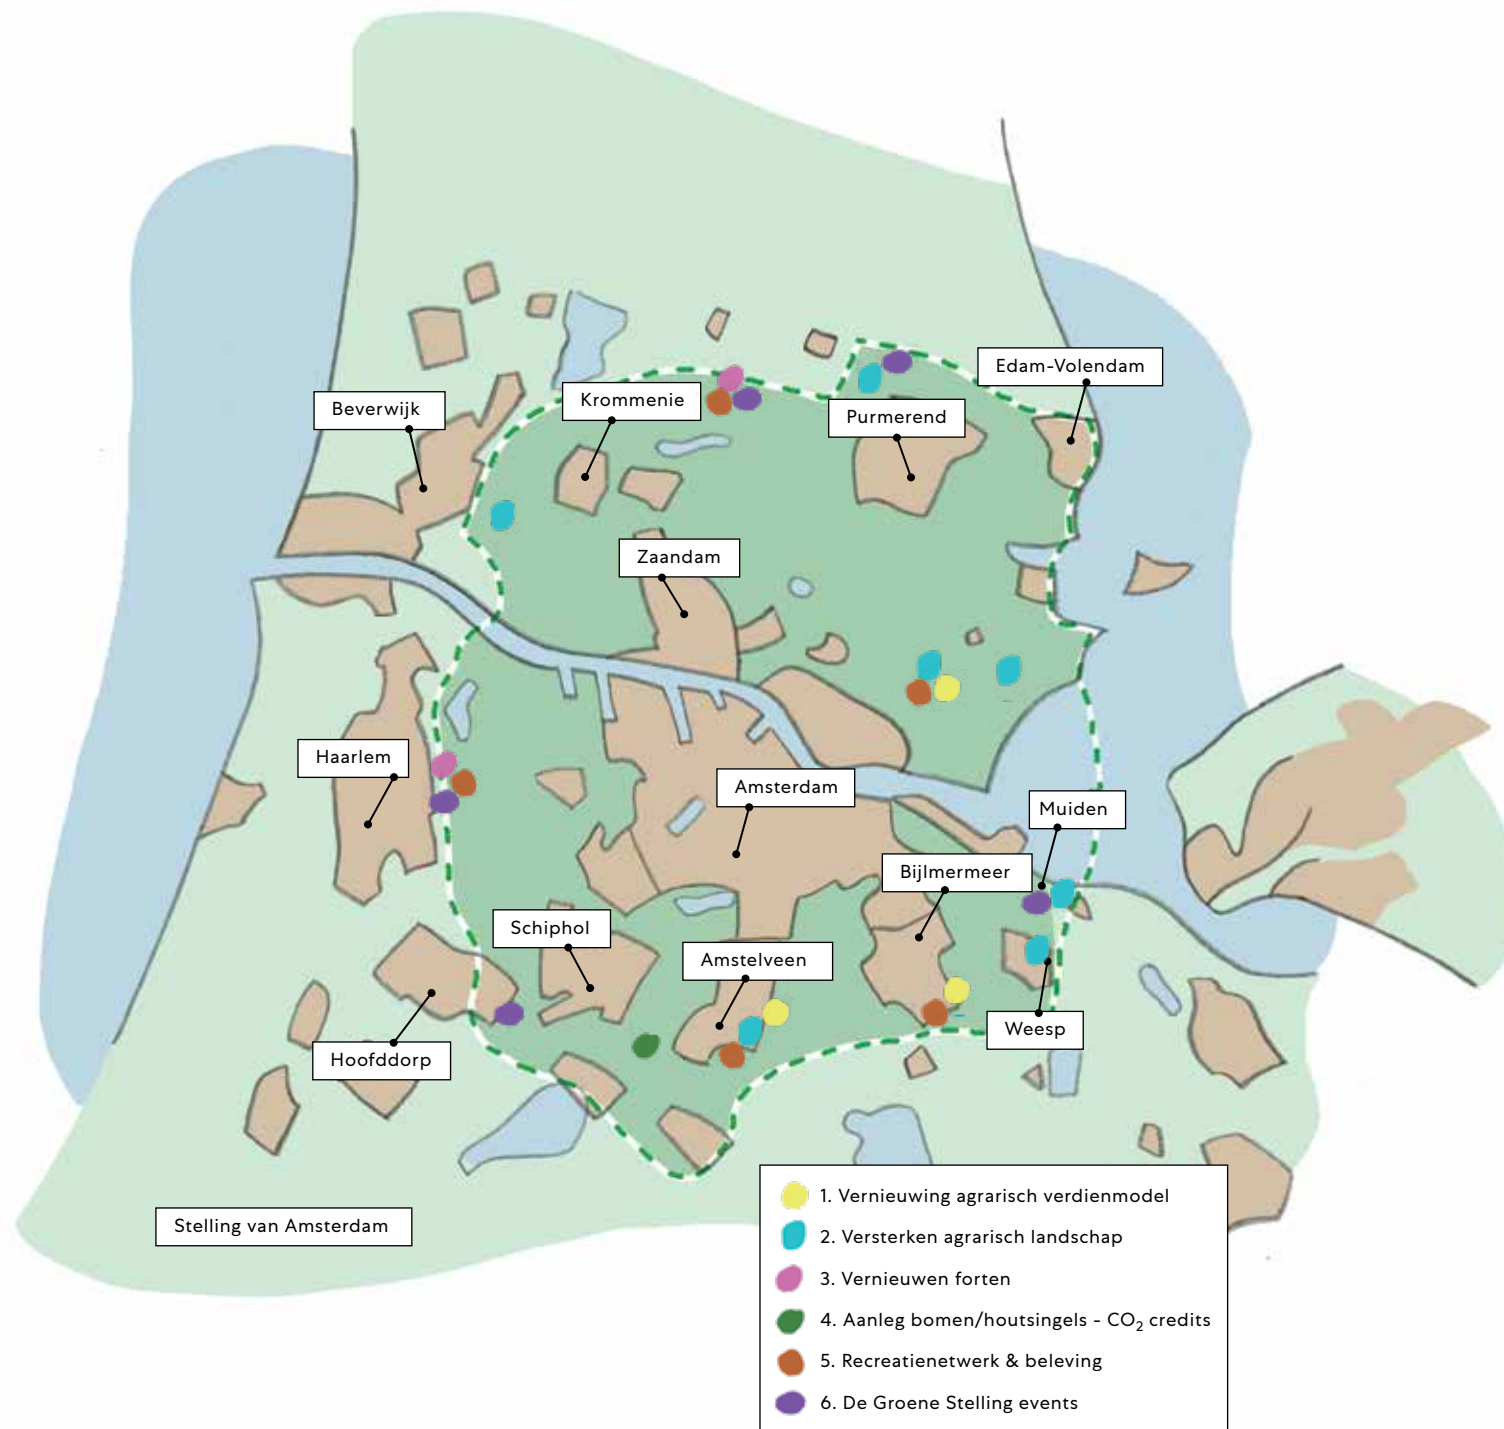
Edam-Volendam

Krommenie

Purmerend

Beverwijk

Zaandam

Haarlem

Amsterdam

Muiden

Bijlmermeer

Schiphol

Amstelveen

Weesp

Hoofddorp

Stelling van Amsterdam

1. Vernieuwing agrarisch verdienmodel
2. Versterken agrarisch landschap
3. Vernieuwen forten
4. Aanleg bomen/houtsingels - $CO_2$ credits
5. Recreatienetwerk & beleving
6. De Groene Stelling events